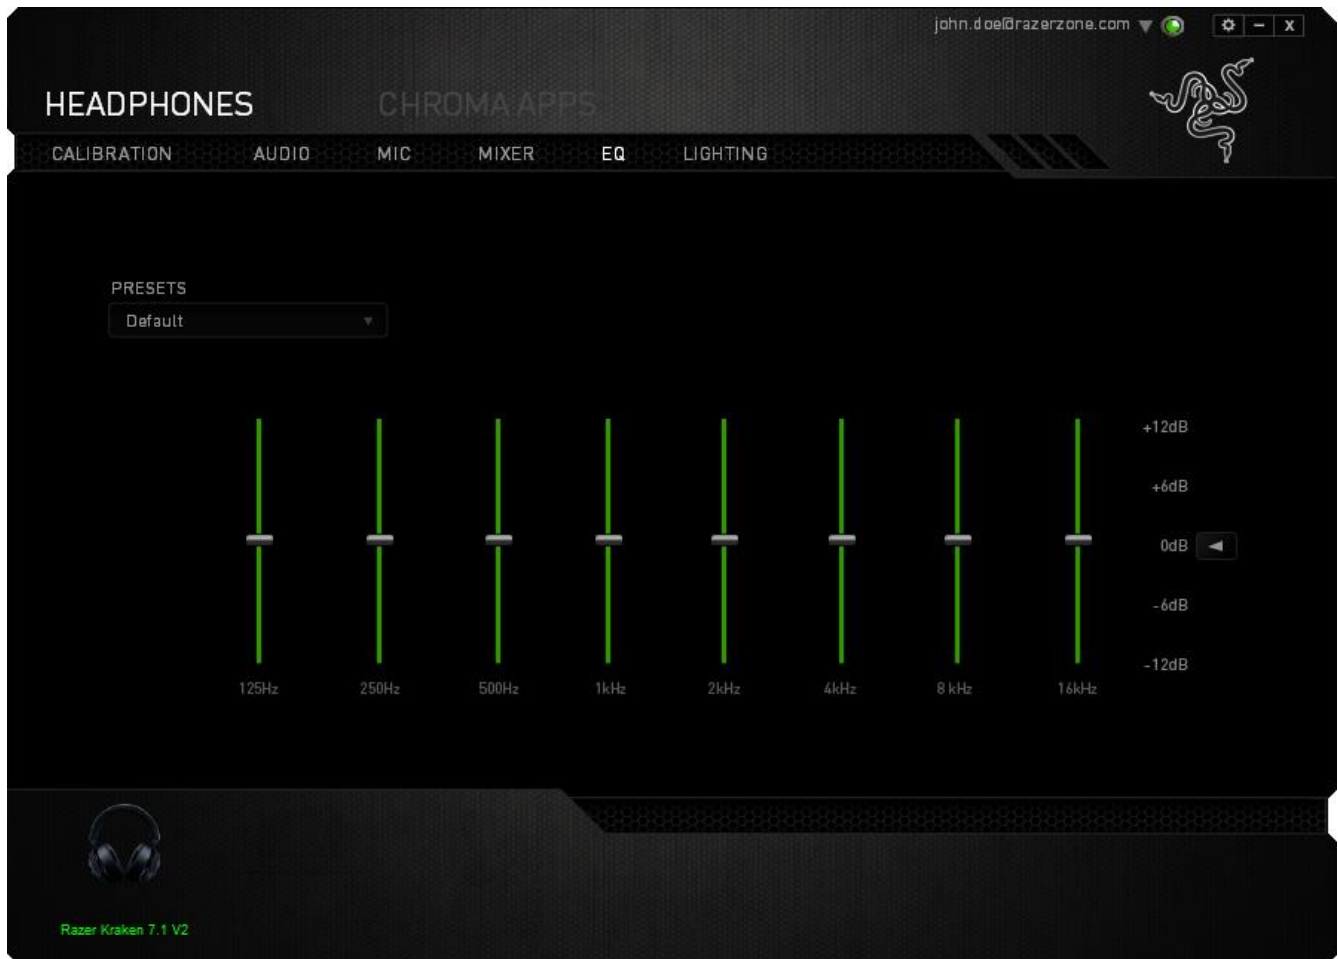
john.doe@razerzone.com

HEADPHONES CHROMA APPS

CALIBRATION AUDIO MIC MIXER EQ LIGHTING

PRESETS

Default

+12dB

+6dB

0dB

-6dB

-12dB

125Hz 250Hz 500Hz 1kHz 2kHz 4kHz 8 kHz 16kHz

Razer Kraken 7.1 V2